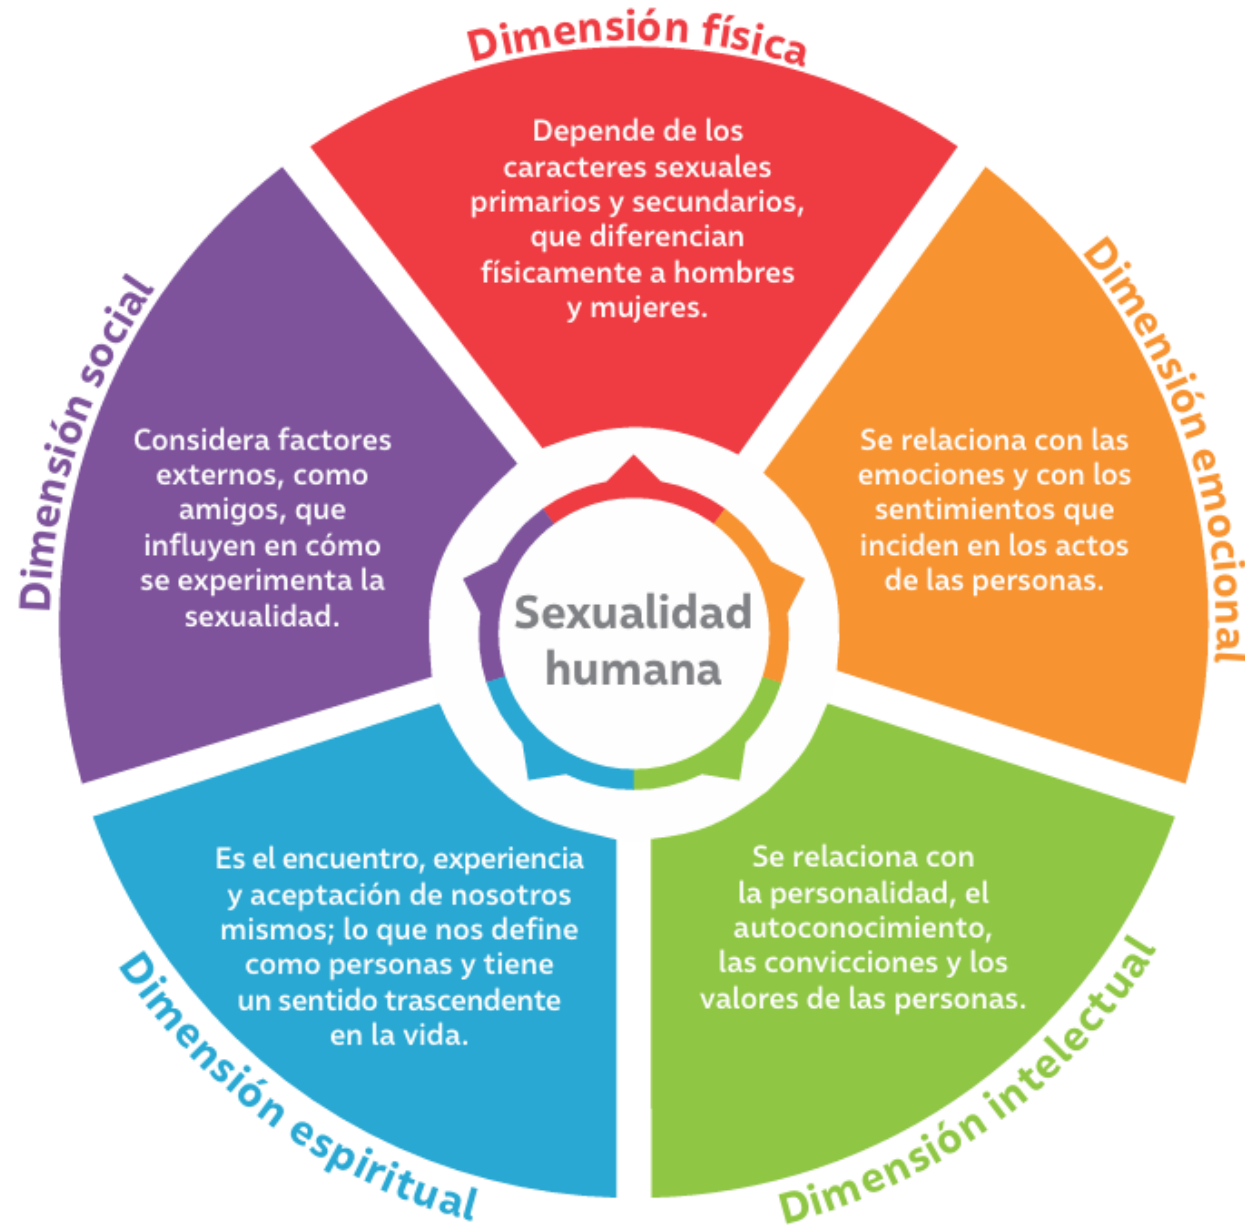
Dimensión física

Depende de los caracteres sexuales primarios y secundarios, que diferencian físicamente a hombres y mujeres.

Dimensión emocional

Se relaciona con las emociones y con los sentimientos que inciden en los actos de las personas.

Dimensión intelectual

Se relaciona con la personalidad, el autoconocimiento, las convicciones y los valores de las personas.

Dimensión espiritual

Es el encuentro, experiencia y aceptación de nosotros mismos; lo que nos define como personas y tiene un sentido trascendente en la vida.

Dimensión social

Considera factores externos, como amigos, que influyen en cómo se experimenta la sexualidad.

Sexualidad humana